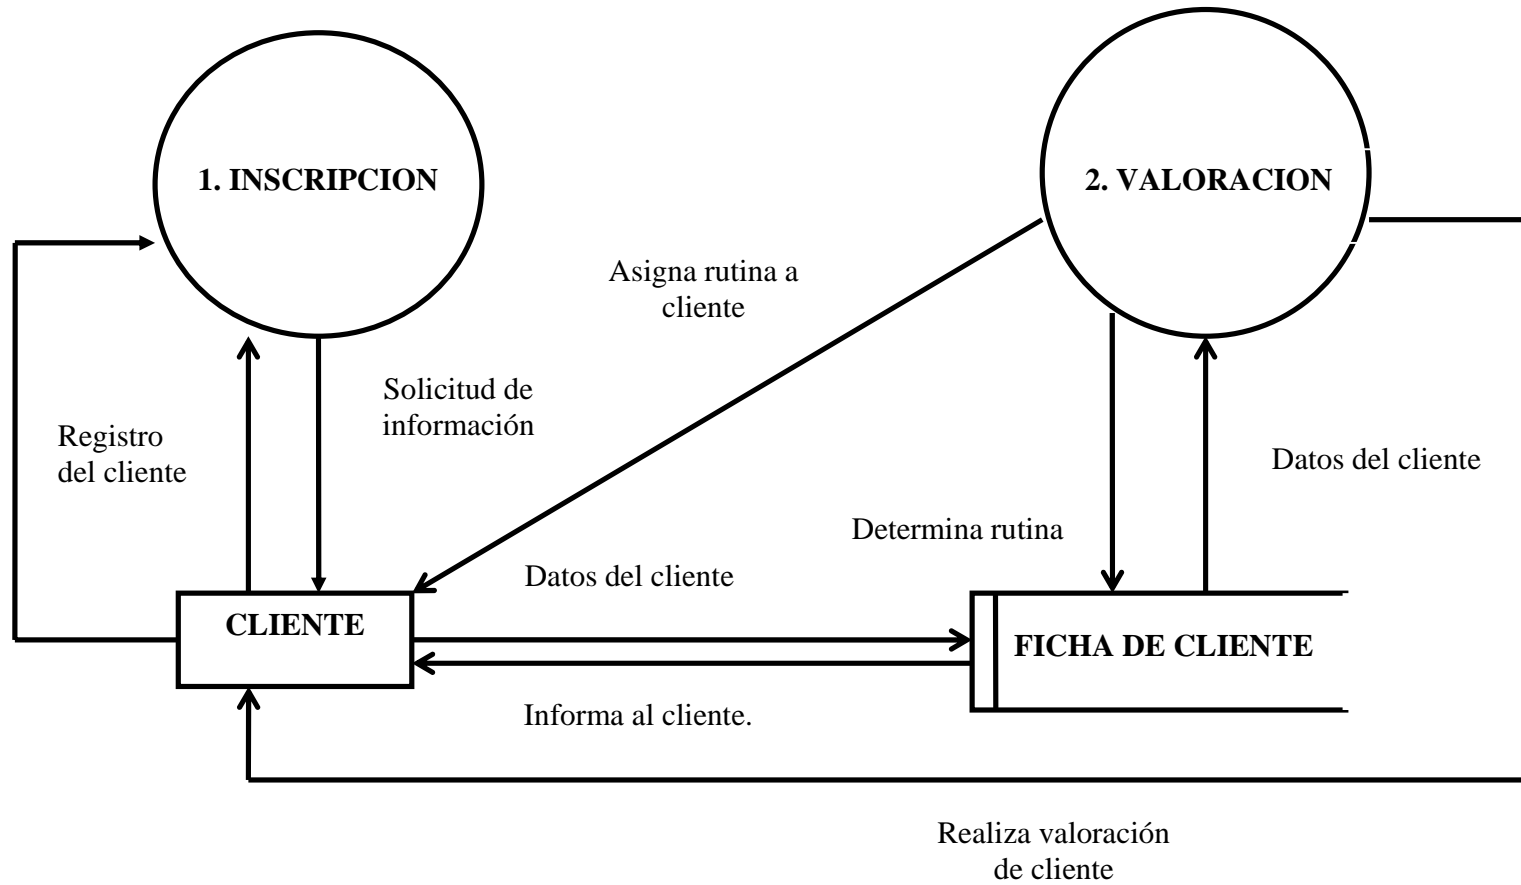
1. INSCRIPCION

2. VALORACION

Asigna rutina a cliente

Solicitud de información

Registro del cliente

Datos del cliente

Determina rutina

Datos del cliente

CLIENTE

FICHA DE CLIENTE

Informa al cliente.

Realiza valoración de cliente